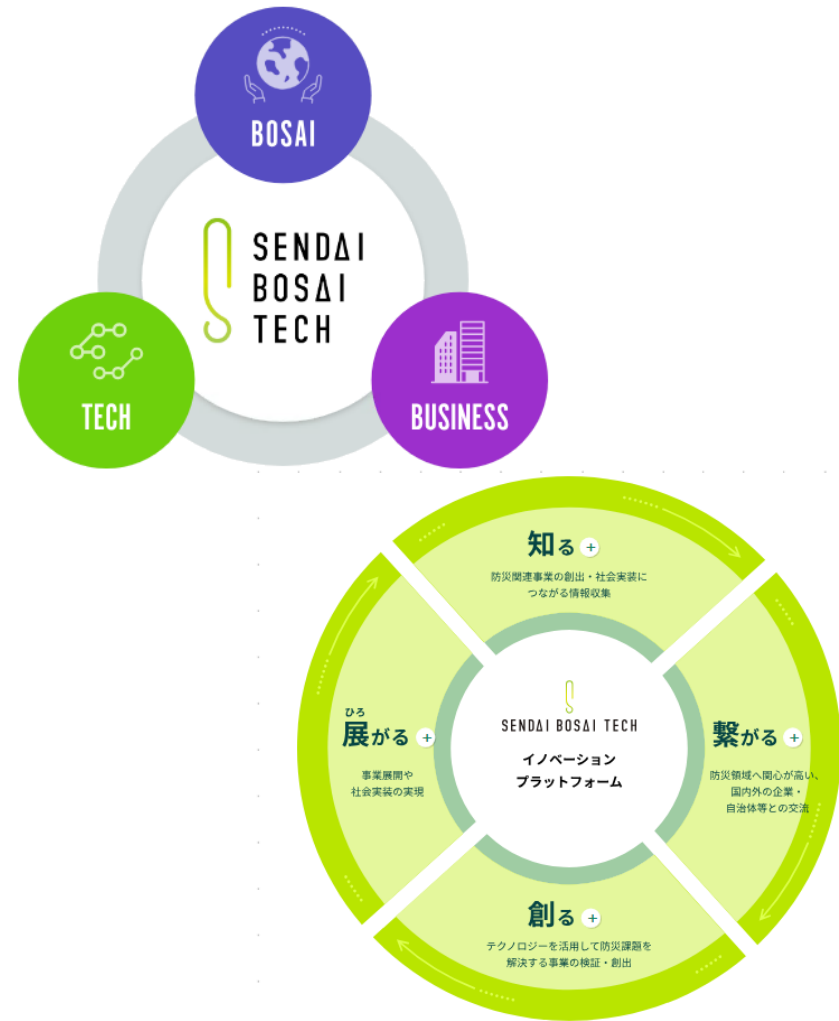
BOSAI

SENDAI BOSAI TECH

TECH

BUSINESS

知る +

防災関連事業の創出・社会実装につながる情報収集

ひろ
展がる +

事業展開や社会実装の実現

SENDAI BOSAI TECH

イノベーション プラットフォーム

繋がる +

防災領域へ関心が高い、国内外の企業・自治体等との交流

創る +

テクノロジーを活用して防災課題を解決する事業の検証・創出